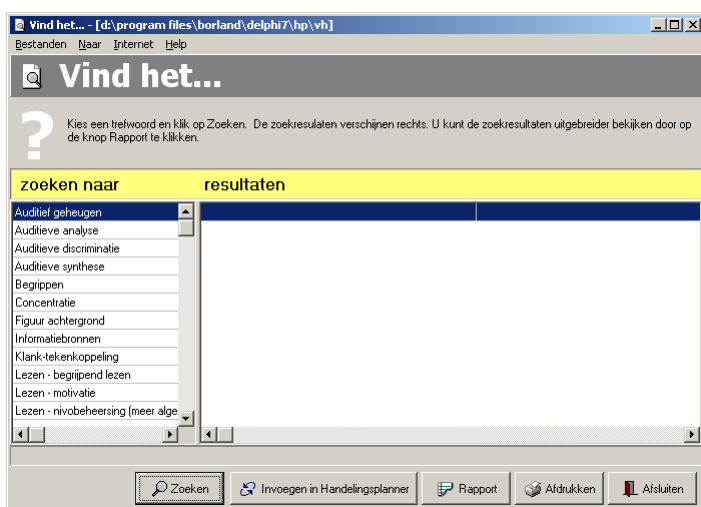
Vind het... - [d:\program files\borland\delphi7\hp\vh]

Bestanden Naar Internet Help

Vind het...

?

Kies een trefwoord en klik op Zoeken. De zoekresultaten verschijnen rechts. U kunt de zoekresultaten uitgebreider bekijken door op de knop Rapport te klikken.

zoeken naar

resultaten

Auditief geheugen
Auditieve analyse
Auditieve discriminatie
Auditieve synthese
Begrippen
Concentratie
Figuur achtergrond
Informatiebronnen
Klank-tekenkoppeling
Lezen - begrijpend lezen
Lezen - motivatie
Lezen - nivobeheersing (meer alge

Zoeken
Invoegen in Handelingsplanner
Rapport
Afdrukken
Afsluiten